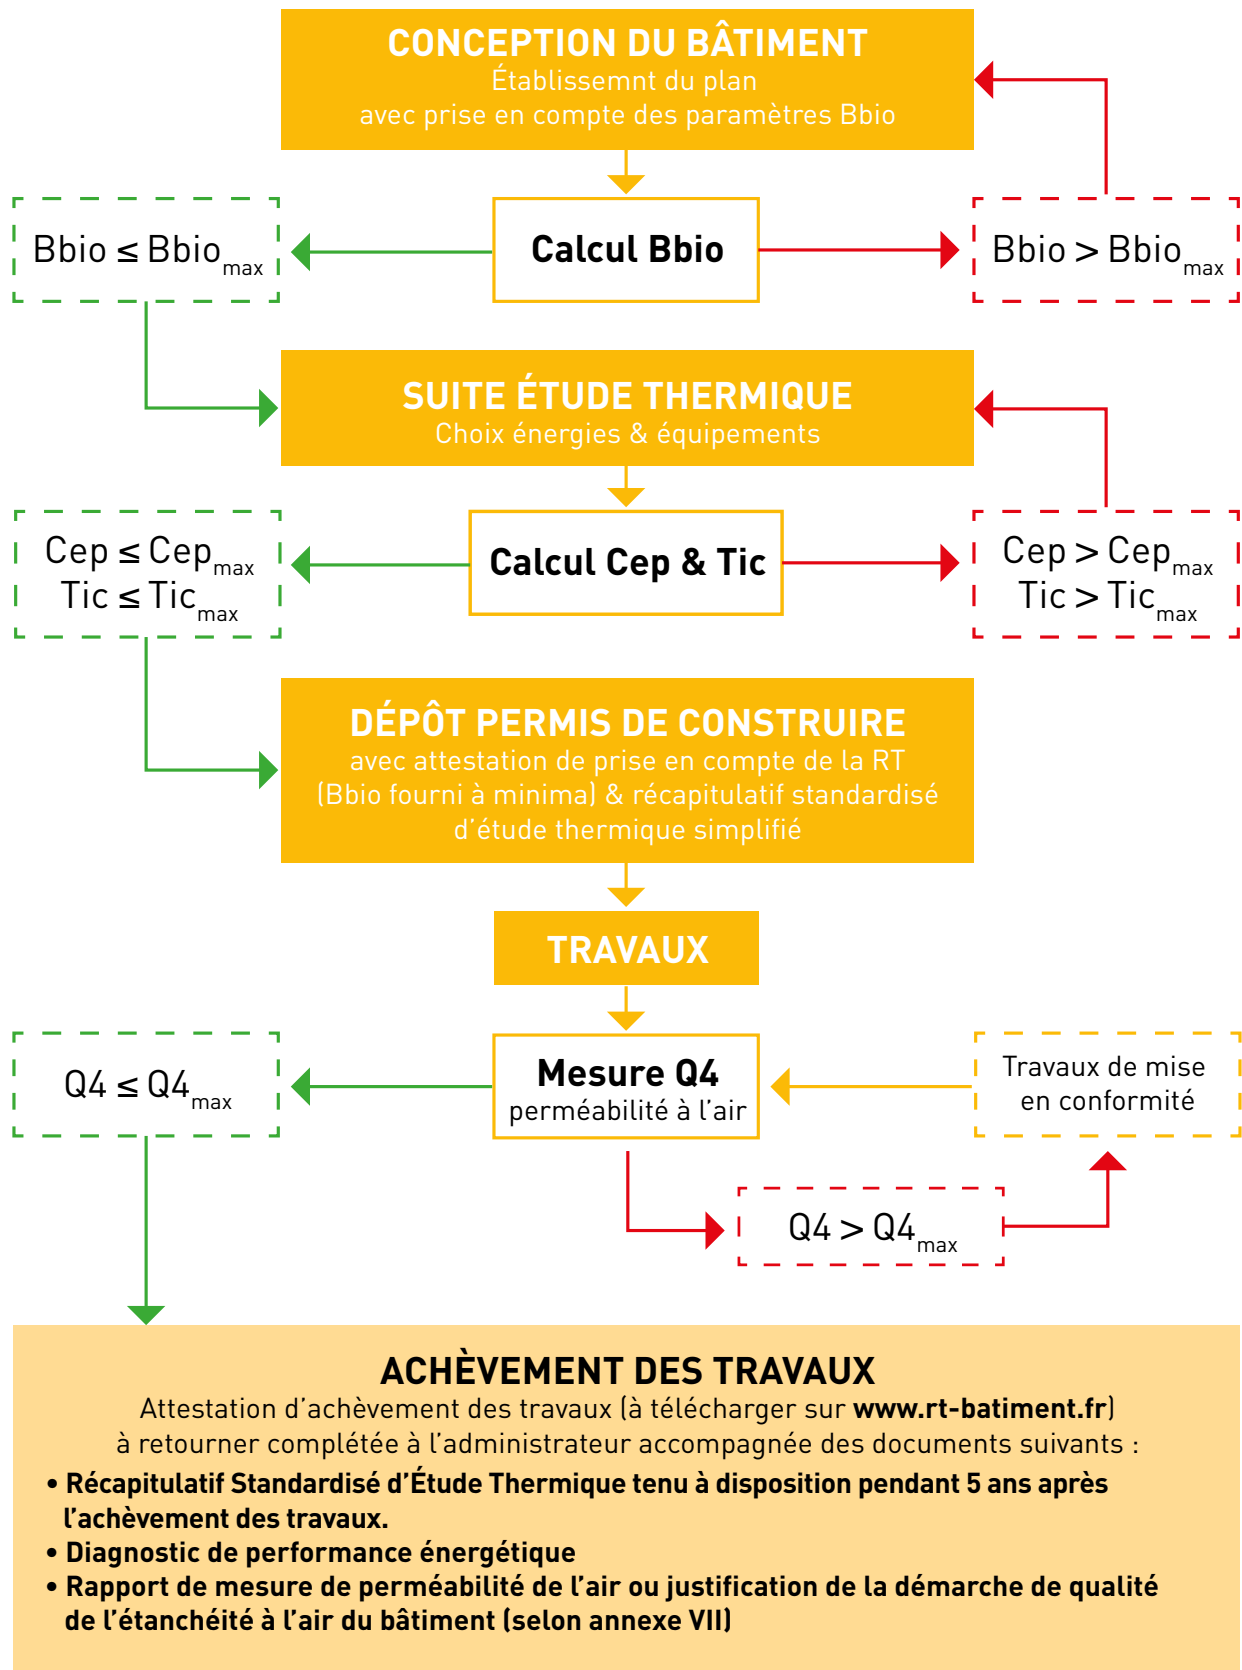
CONCEPTION DU BÂTIMENT
Établissemnt du plan
avec prise en compte des paramètres Bbio

$Bbio \leq Bbio_{max}$

Calcul Bbio

$Bbio > Bbio_{max}$

SUITE ÉTUDE THERMIQUE
Choix énergies & équipements

$Cep \leq Cep_{max}$
$Tic \leq Tic_{max}$

Calcul Cep & Tic

$Cep > Cep_{max}$
$Tic > Tic_{max}$

DÉPÔT PERMIS DE CONSTRUIRE
avec attestation de prise en compte de la RT (Bbio fourni à minima) & récapitulatif standardisé d'étude thermique simplifié

TRAVAUX

$Q4 \leq Q4_{max}$

Mesure Q4
perméabilité à l'air

Travaux de mise en conformité

$Q4 > Q4_{max}$

ACHÈVEMENT DES TRAVAUX
Attestation d'achèvement des travaux (à télécharger sur www.rt-batiment.fr) à retourner complétée à l'administrateur accompagnée des documents suivants :
• Récapitulatif Standardisé d'Étude Thermique tenu à disposition pendant 5 ans après l'achèvement des travaux.
• Diagnostic de performance énergétique
• Rapport de mesure de perméabilité de l'air ou justification de la démarche de qualité de l'étanchéité à l'air du bâtiment (selon annexe VII)